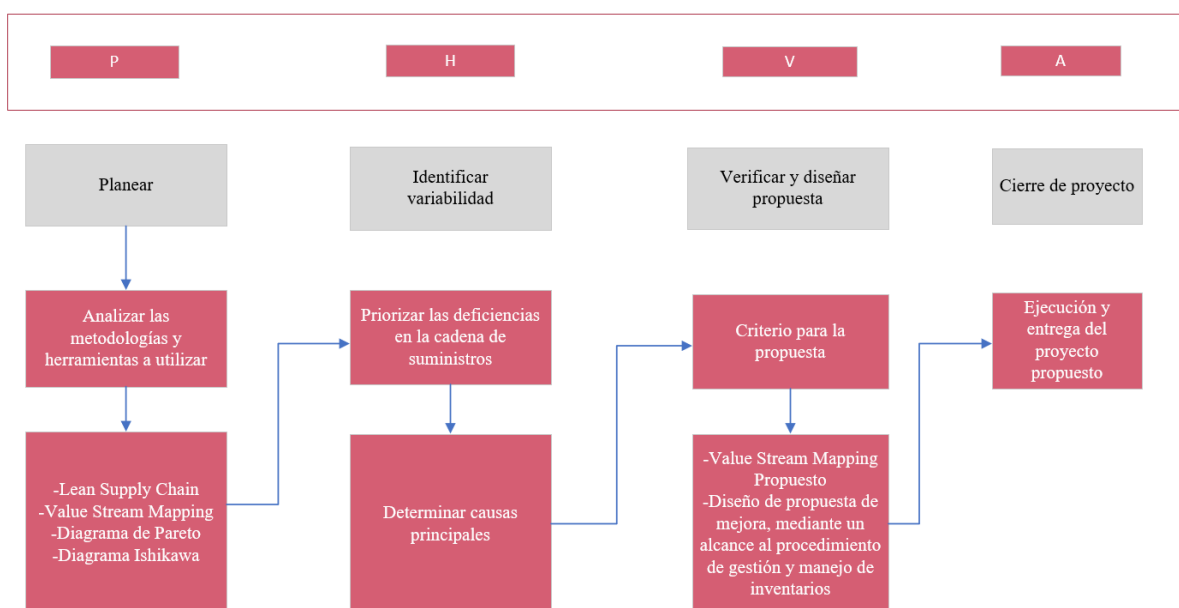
P

H

V

A

Planear

Identificar variabilidad

Verificar y diseñar propuesta

Cierre de proyecto

Analizar las metodologías y herramientas a utilizar

Priorizar las deficiencias en la cadena de suministros

Criterio para la propuesta

Ejecución y entrega del proyecto propuesto

-Lean Supply Chain
-Value Stream Mapping
-Diagrama de Pareto
-Diagrama Ishikawa

Determinar causas principales

-Value Stream Mapping Propuesto
-Diseño de propuesta de mejora, mediante un alcance al procedimiento de gestión y manejo de inventarios